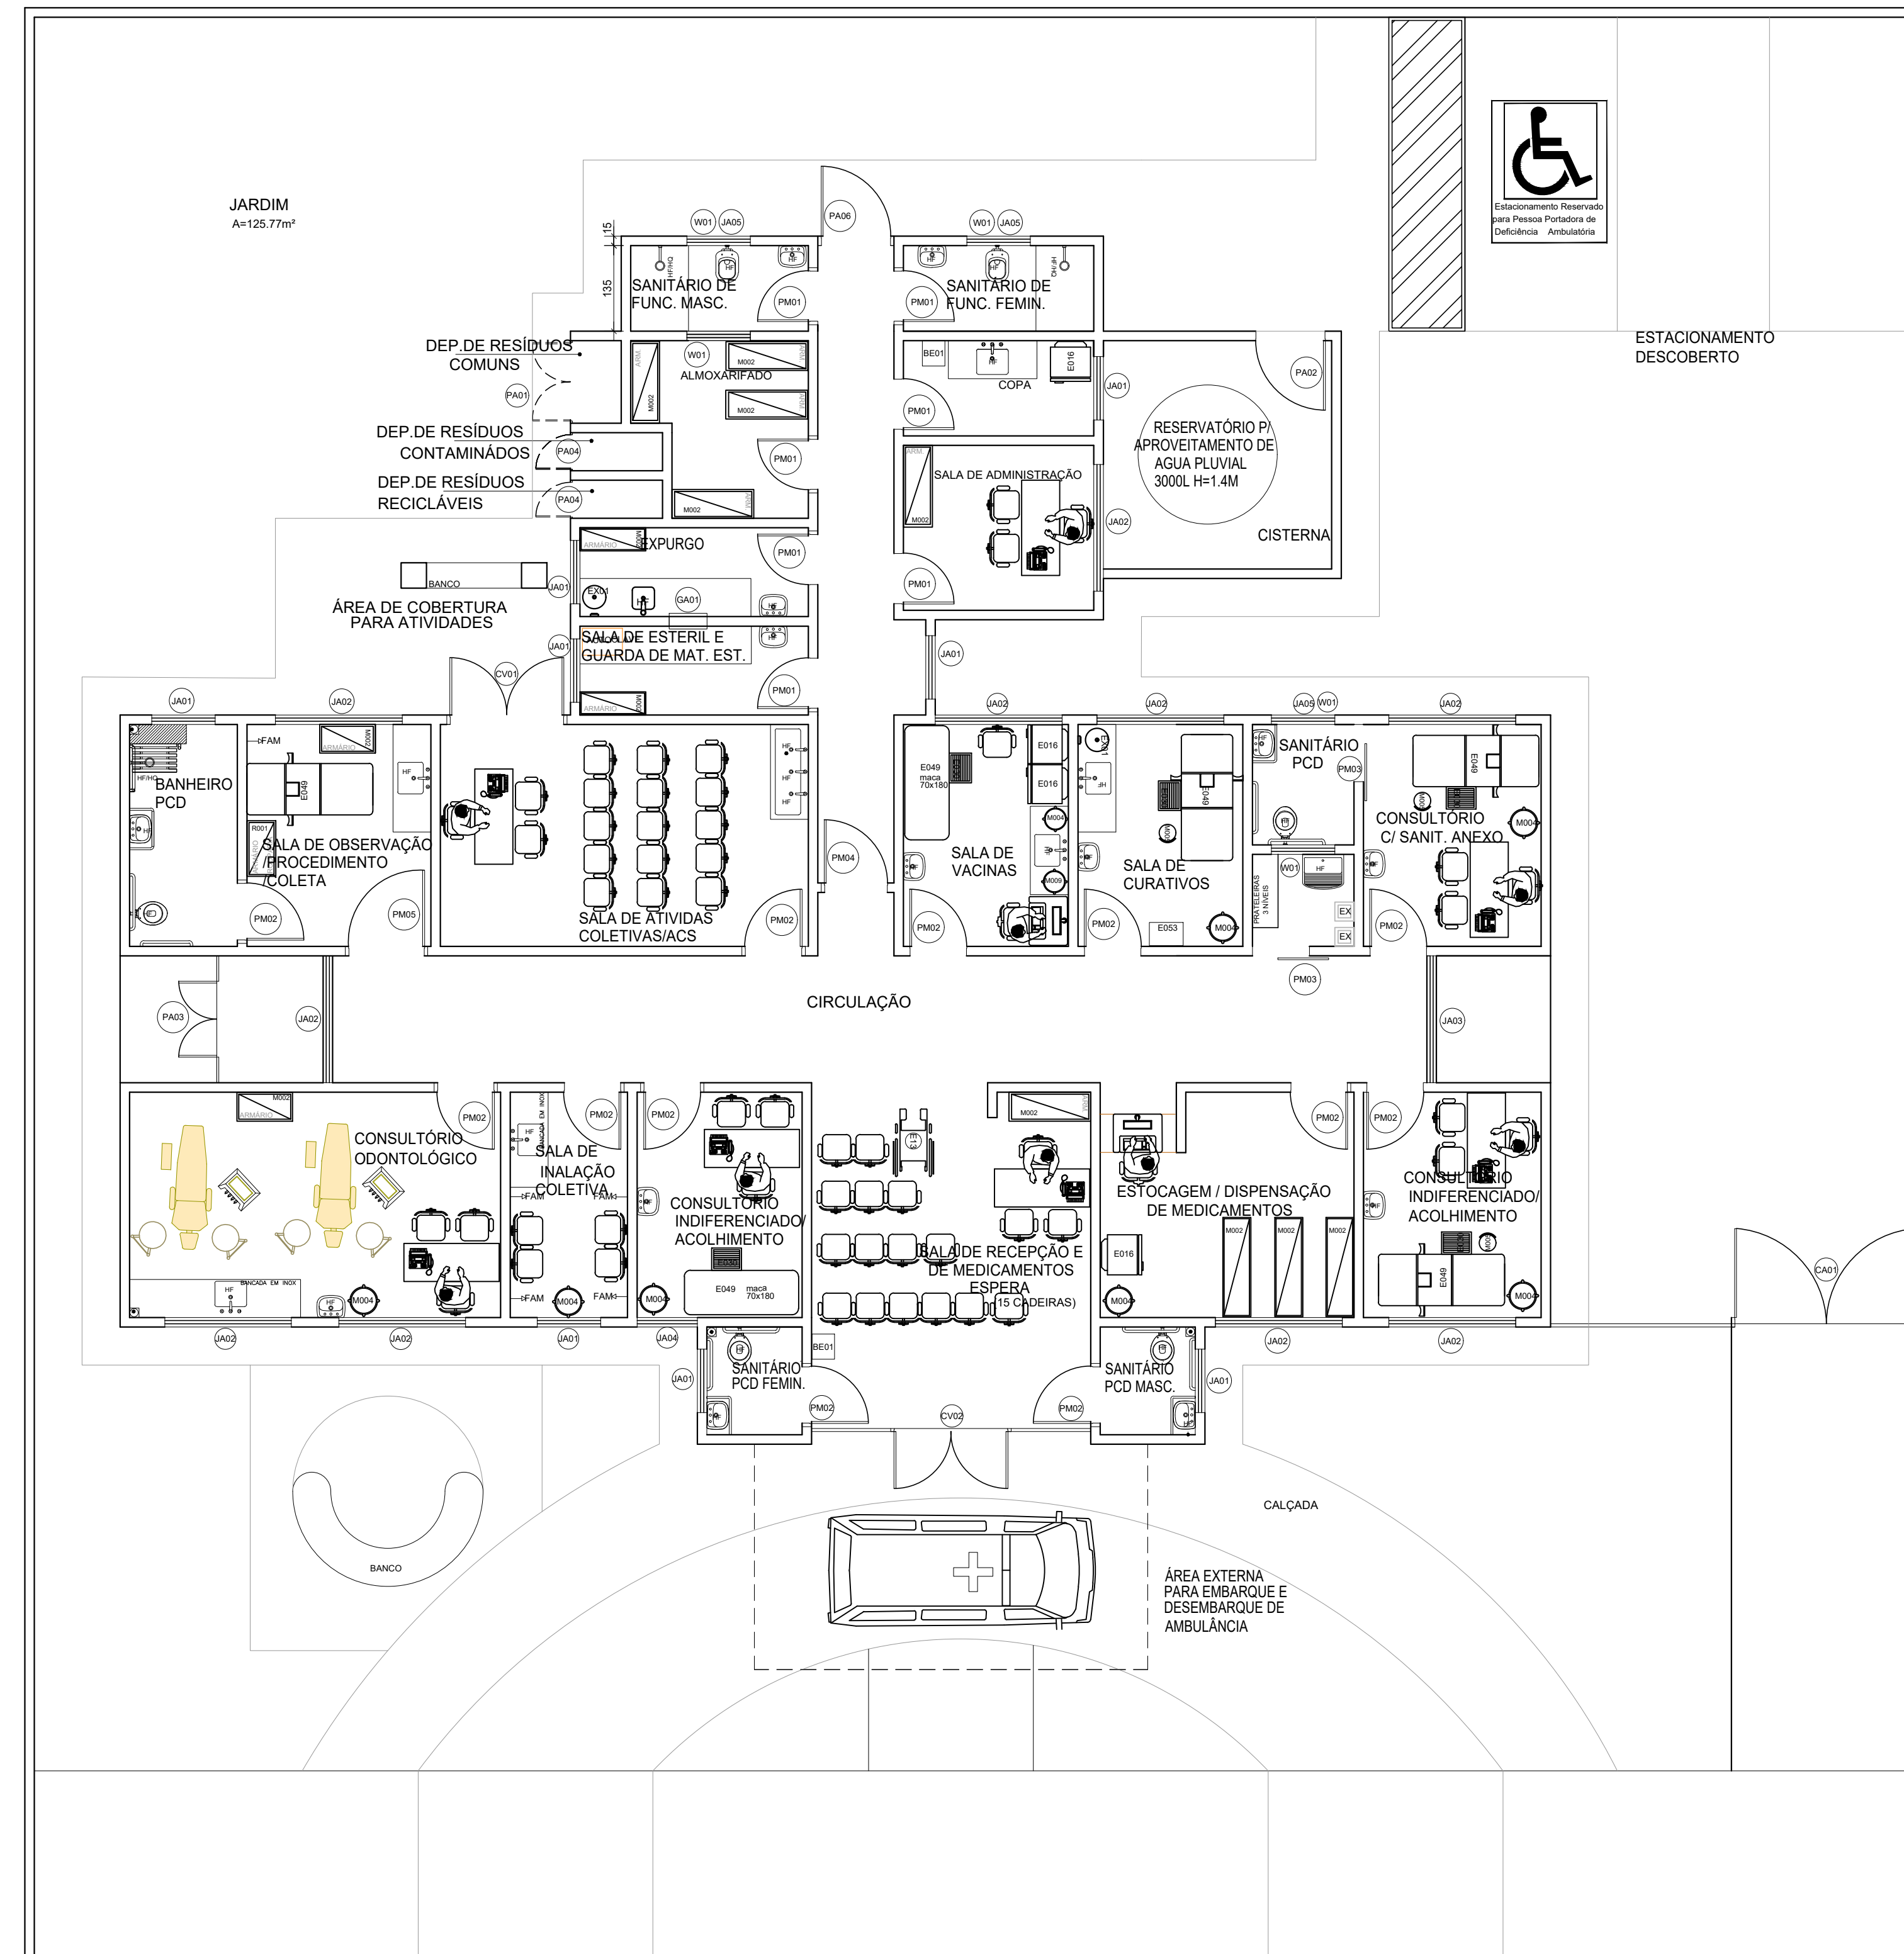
JARDIM
A=125.77m²

Estacionamento Reservado para Pessoa Portadora de Deficiência Ambulatória

ESTACIONAMENTO DESCOBERTO

W01 JA05 PA06 W01 JA05

15
135

SANITÁRIO DE FUNC. MASC.
PM01
PM01
SANITÁRIO DE FUNC. FEMIN.

DEP.DE RESÍDUOS COMUNS
PA01
W01
M002
ALMOXARIFADO
M002
M002
BE01
COPA
E016
JA01
PA02
PM01

DEP.DE RESÍDUOS CONTAMINADOS
PA04
PM01
SALA DE ADMINISTRAÇÃO
RESERVATÓRIO P/ APROVEITAMENTO DE AGUA PLUVIAL 3000L H=1.4M
DEP.DE RESÍDUOS RECICLÁVEIS
PA04
M002
M002
JA02
CISTERNA

EXPURGO
PM01
BANCO
JA01
EX01
GA01
PM01
ÁREA DE COBERTURA PARA ATIVIDADES
SALA DE ESTERIL E GUARDA DE MAT. EST.
JA01
JA01
CV01
PM01

JA01 JA02 JA02 JA02 JA05 W01 JA02

FAM
BANHEIRO PCD
E049
HF
E049 maca 70x180
E016
E016
SANITÁRIO PCD
PM03
E049
CONSULTÓRIO C/ SANIT. ANEXO
M004
R001
SALA DE OBSERVAÇÃO /PROCEDIMENTO /COLETA
PM04
M004
SALA DE VACINAS
M009
SALA DE CURATIVOS
W01
PRATELEIRAS 3 NÍVEIS
EX
EX
PM02
PM05
SALA DE ATIVIDAS COLETIVAS/ACS
PM02
PM02
PM02
E053
M004
PM02
PM03

CIRCULAÇÃO
PA03
JA02
JA03

M002
ARMÁRIO
CONSULTÓRIO ODONTOLÓGICO
PM02
SALA DE INALAÇÃO COLETIVA
PM02
PM02
M002
PM02
PM02
CONSULTÓRIO INDIFERENCIADO/ ACOLHIMENTO
ESTOCAGEM / DISPENSAÇÃO DE MEDICAMENTOS
CONSULTÓRIO INDIFERENCIADO/ ACOLHIMENTO
SALA DE RECEPÇÃO E DE MEDICAMENTOS ESPERA
(15 CADEIRAS)
E016
M002 M002 M002
E049 maca 70x180
E049
BANCADA EM INOX
M004 FAM M004 FAM M004 M004 M004
CA01

JA02 JA02 JA01 JA04 JA02 JA02
BE01
SANITÁRIO PCD FEMIN.
JA01
PM02
CV02
PM02
SANITÁRIO PCD MASC.
JA01

BANCO
CALÇADA
ÁREA EXTERNA PARA EMBARQUE E DESEMBARQUE DE AMBULÂNCIA